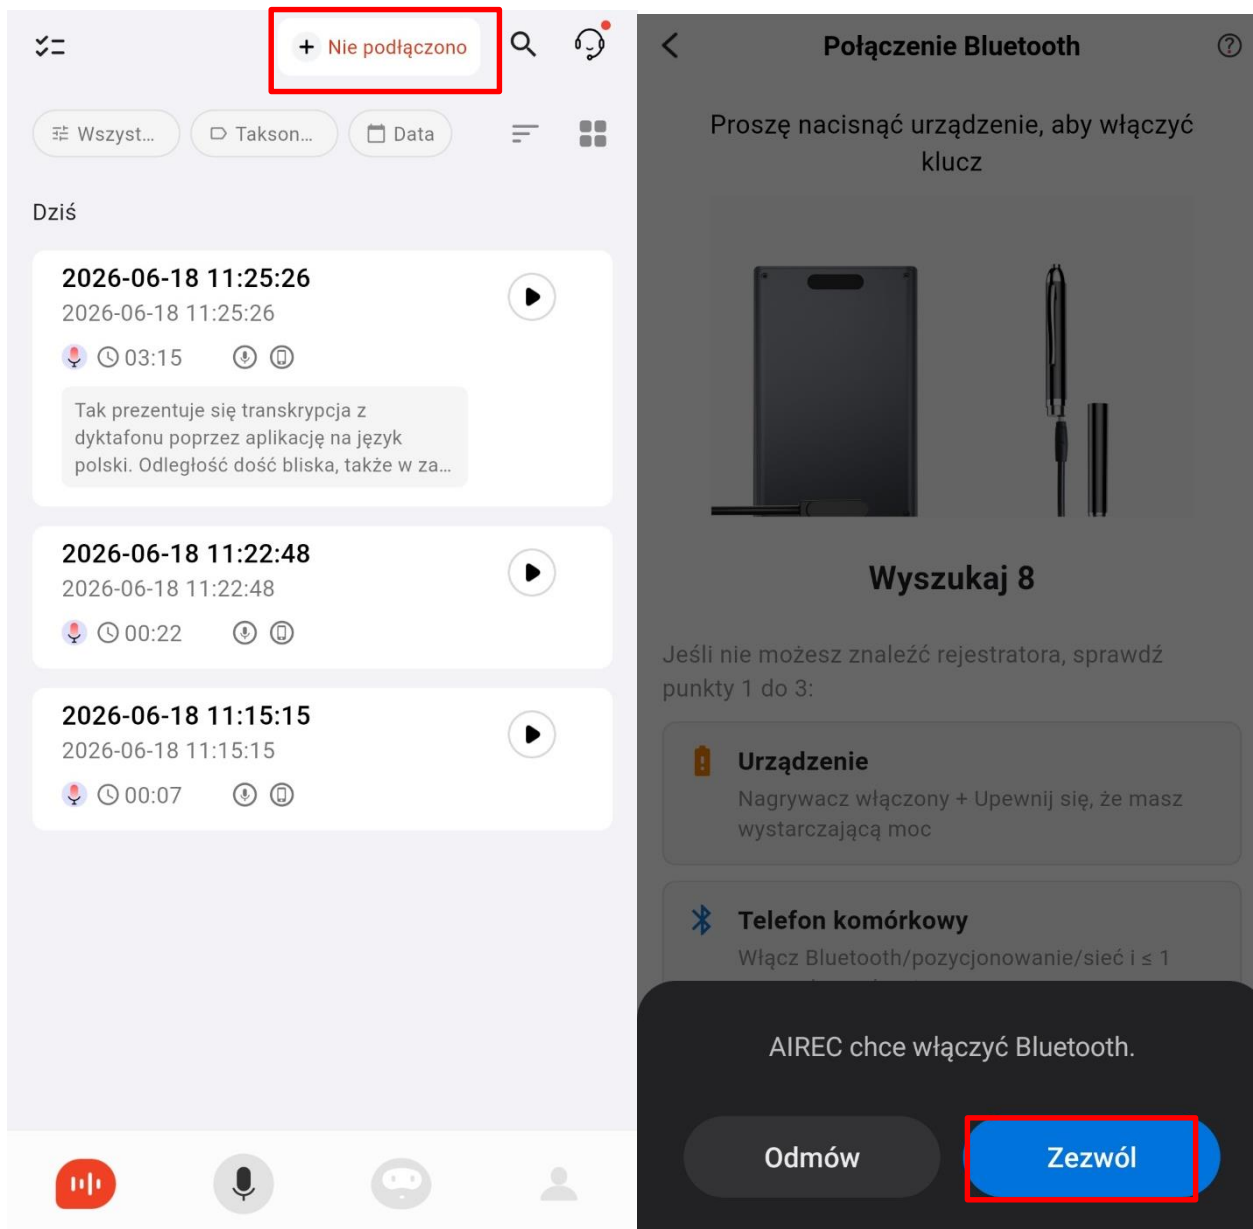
+ Nie podłączono

Wszyst... Takson... Data

Dziś

2026-06-18 11:25:26
2026-06-18 11:25:26
03:15
Tak prezentuje się transkrypcja z dyktafonu poprzez aplikację na język polski. Odległość dość bliska, także w za...

2026-06-18 11:22:48
2026-06-18 11:22:48
00:22

2026-06-18 11:15:15
2026-06-18 11:15:15
00:07

Połączenie Bluetooth

Proszę nacisnąć urządzenie, aby włączyć klucz

Wyszukaj 8

Jeśli nie możesz znaleźć rejestratora, sprawdź punkty 1 do 3:

Urządzenie
Nagrywacz włączony + Upewnij się, że masz wystarczającą moc

Telefon komórkowy
Włącz Bluetooth/pozycjonowanie/sieć i ≤ 1

AIREC chce włączyć Bluetooth.

Odmów
Zezwól